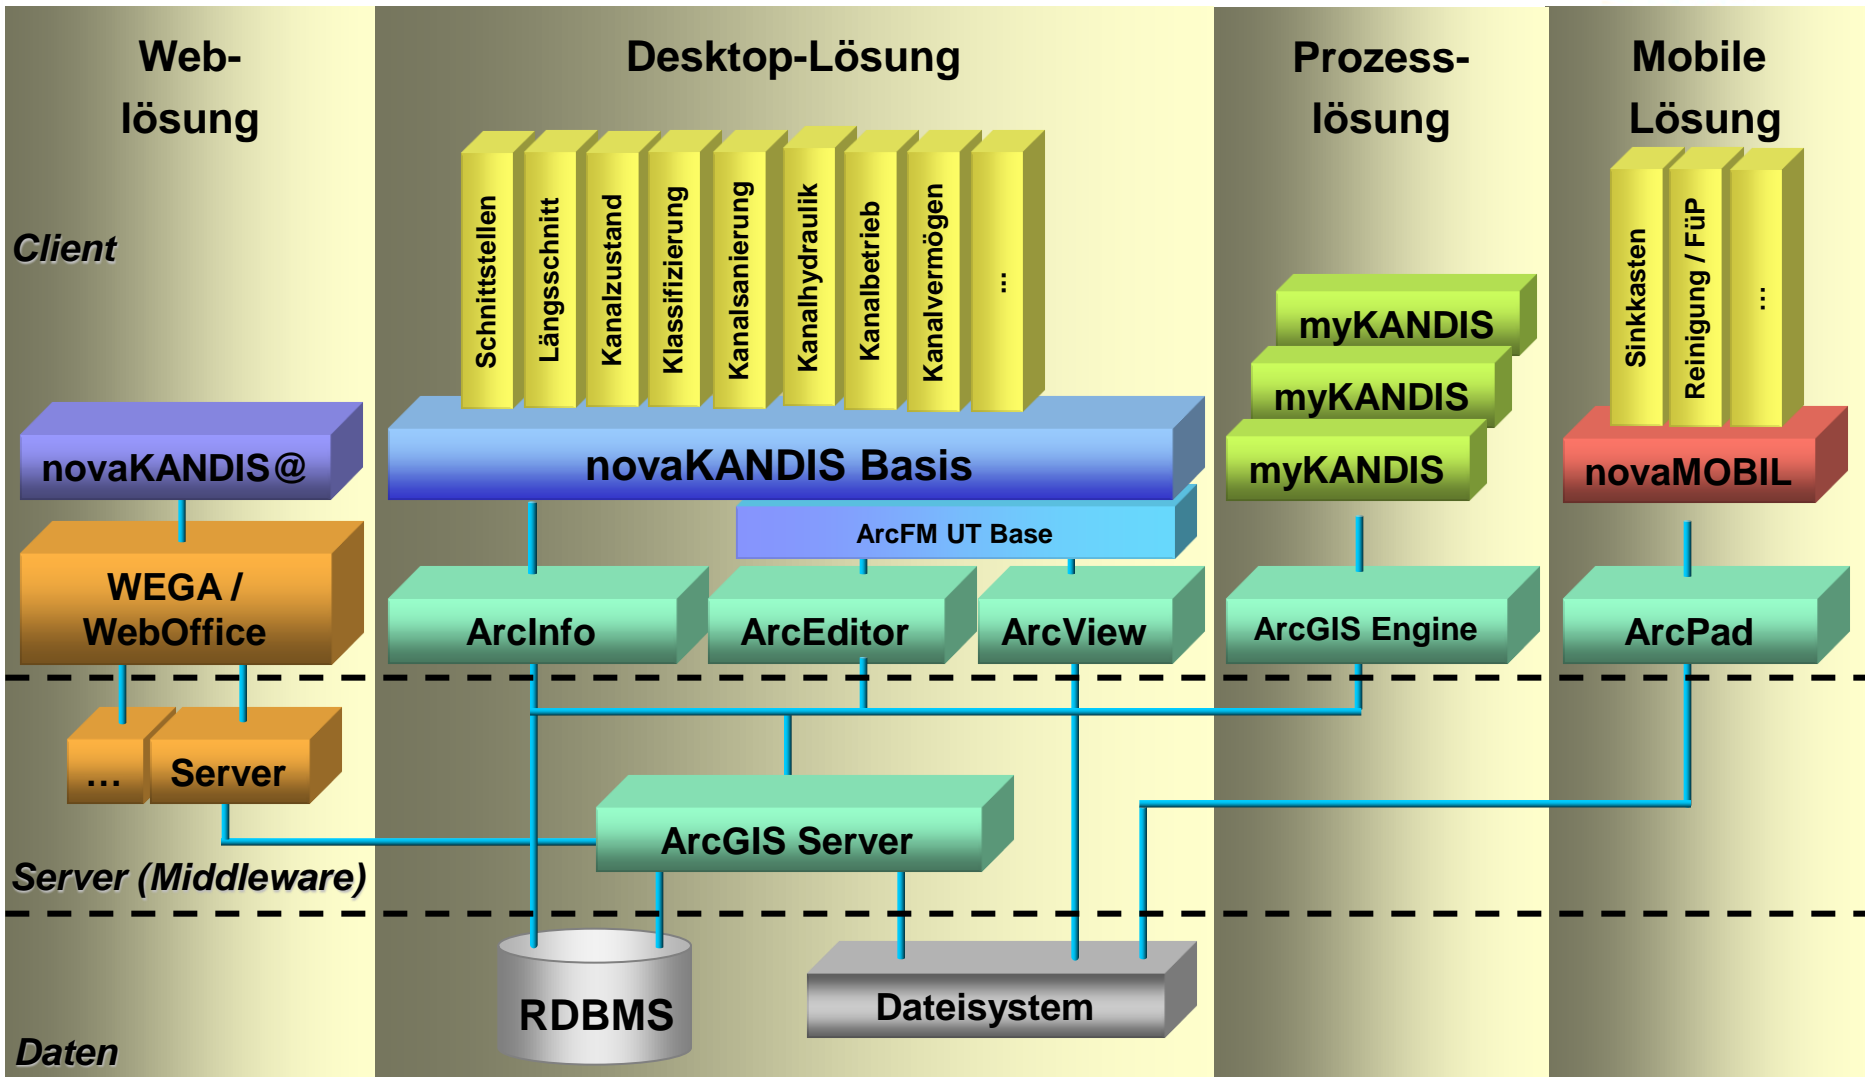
Web-lösung

Desktop-Lösung

Prozess-lösung

Mobile Lösung

Client

Schnittstellen

Längsschnitt

Kanalzustand

Klassifizierung

Kanalsanierung

Kanalhydraulik

Kanalbetrieb

Kanalvermögen

...

myKANDIS

myKANDIS

myKANDIS

Sinkkasten

Reinigung / FüP

...

novaKANDIS@

novaKANDIS Basis

novaMOBIL

ArcFM UT Base

WEGA / WebOffice

ArcInfo

ArcEditor

ArcView

ArcGIS Engine

ArcPad

...

Server

ArcGIS Server

Server (Middleware)

RDBMS

Dateisystem

Daten